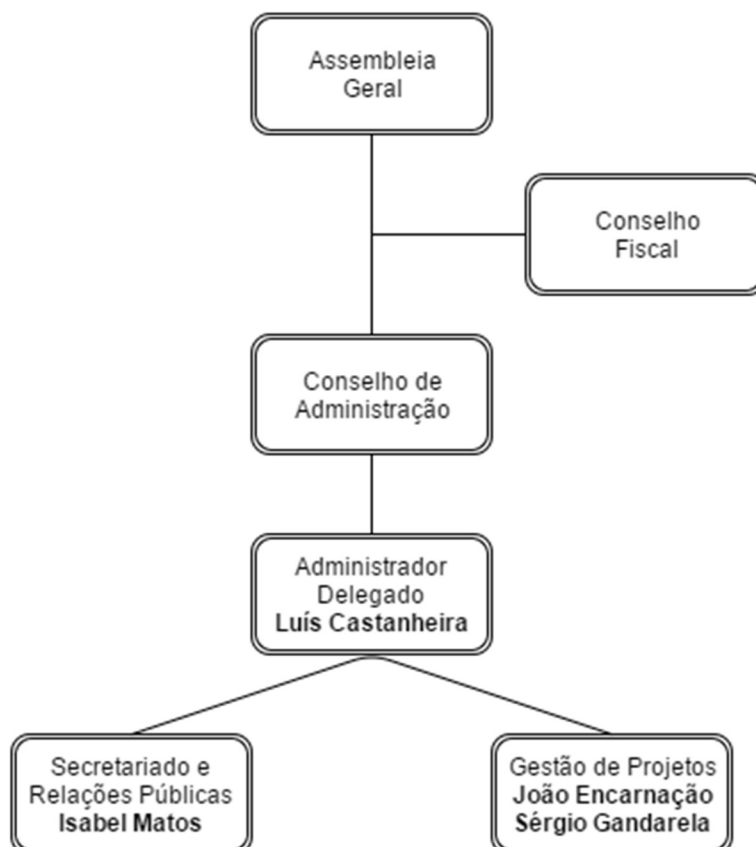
Assembleia Geral

Conselho Fiscal

Conselho de Administração

Administrador Delegado
**Luís Castanheira**

Secretariado e Relações Públicas
**Isabel Matos**

Gestão de Projetos
**João Encarnação**
**Sérgio Gandarela**